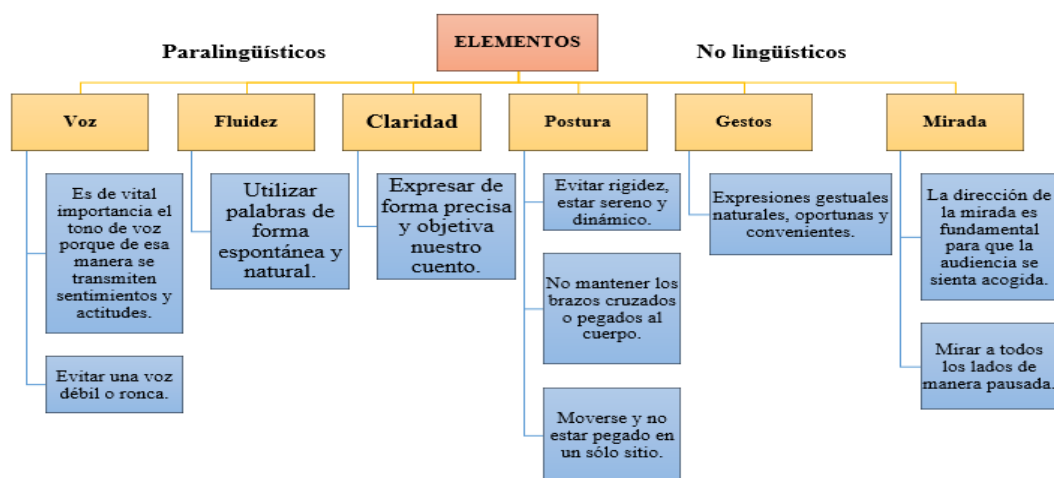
ELEMENTOS

Paralingüísticos

No lingüísticos

Voz

Es de vital importancia el tono de voz porque de esa manera se transmiten sentimientos y actitudes.

Evitar una voz débil o ronca.

Fluidez

Utilizar palabras de forma espontánea y natural.

Claridad

Expresar de forma precisa y objetiva nuestro cuento.

Postura

Evitar rigidez, estar sereno y dinámico.

No mantener los brazos cruzados o pegados al cuerpo.

Moverse y no estar pegado en un sólo sitio.

Gestos

Expresiones gestuales naturales, oportunas y convenientes.

Mirada

La dirección de la mirada es fundamental para que la audiencia se sienta acogida.

Mirar a todos los lados de manera pausada.